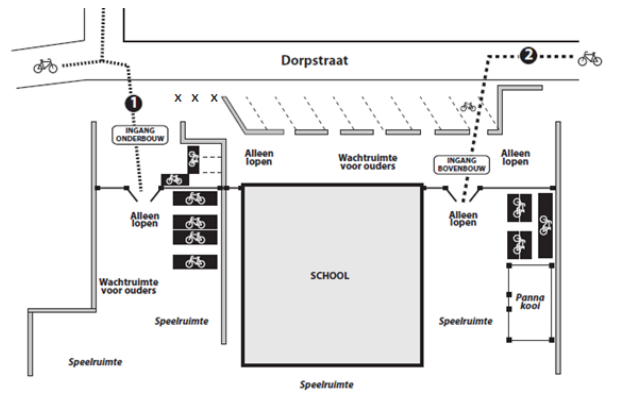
Dorpstraat

2

1

x x x

INGANG ONDERBOUW

Alleen lopen

Wachtruimte voor ouders

INGANG BOVENBOUW

Alleen lopen

Alleen lopen

Alleen lopen

SCHOOL

Wachtruimte voor ouders

Speelruimte

Speelruimte

Panna kooi

Speelruimte

Speelruimte